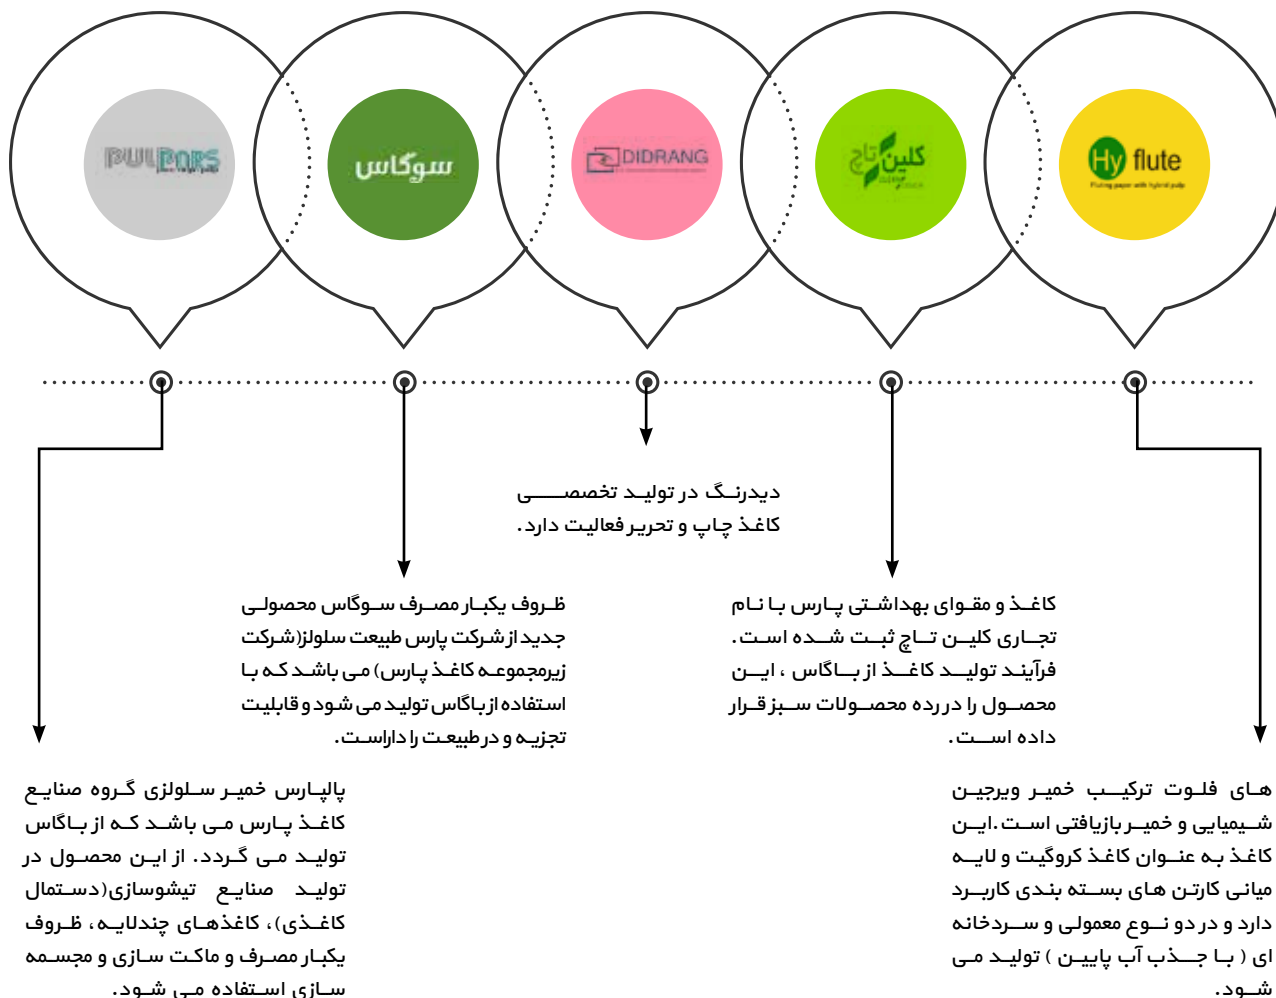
PULPARS

سوگاس

DIDRANG

کلین تاج

Hy flute
Fluting paper with hybrid pulp

دیدرنگ در تولید تخصصی کاغذ چاپ و تحریر فعالیت دارد.

ظروف یکبار مصرف سوگاس محصولی جدید از شرکت پارس طبیعت سلولز(شرکت زیرمجموعه کاغذ پارس) می باشد که با استفاده از باگاس تولید می شود و قابلیت تجزیه و در طبیعت را داراست.

کاغذ و مقوای بهداشتی پارس با نام تجاری کلین تاج ثبت شده است. فرآیند تولید کاغذ از باگاس ، این محصول را در رده محصولات سبز قرار داده است.

پالپارس خمیر سلولزی گروه صنایع کاغذ پارس می باشد که از باگاس تولید می گردد. از این محصول در تولید صنایع تیشوسازی(دستمال کاغذی)، کاغذهای چندلایه، ظروف یکبار مصرف و ماکت سازی و مجسمه سازی استفاده می شود.

های فلوت ترکیب خمیر ویرجین شیمیایی و خمیر بازیافتی است.این کاغذ به عنوان کاغذ کروگیت و لایه میانی کارتن های بسته بندی کاربرد دارد و در دو نوع معمولی و سردخانه ای ( با جذب آب پایین ) تولید می شود.